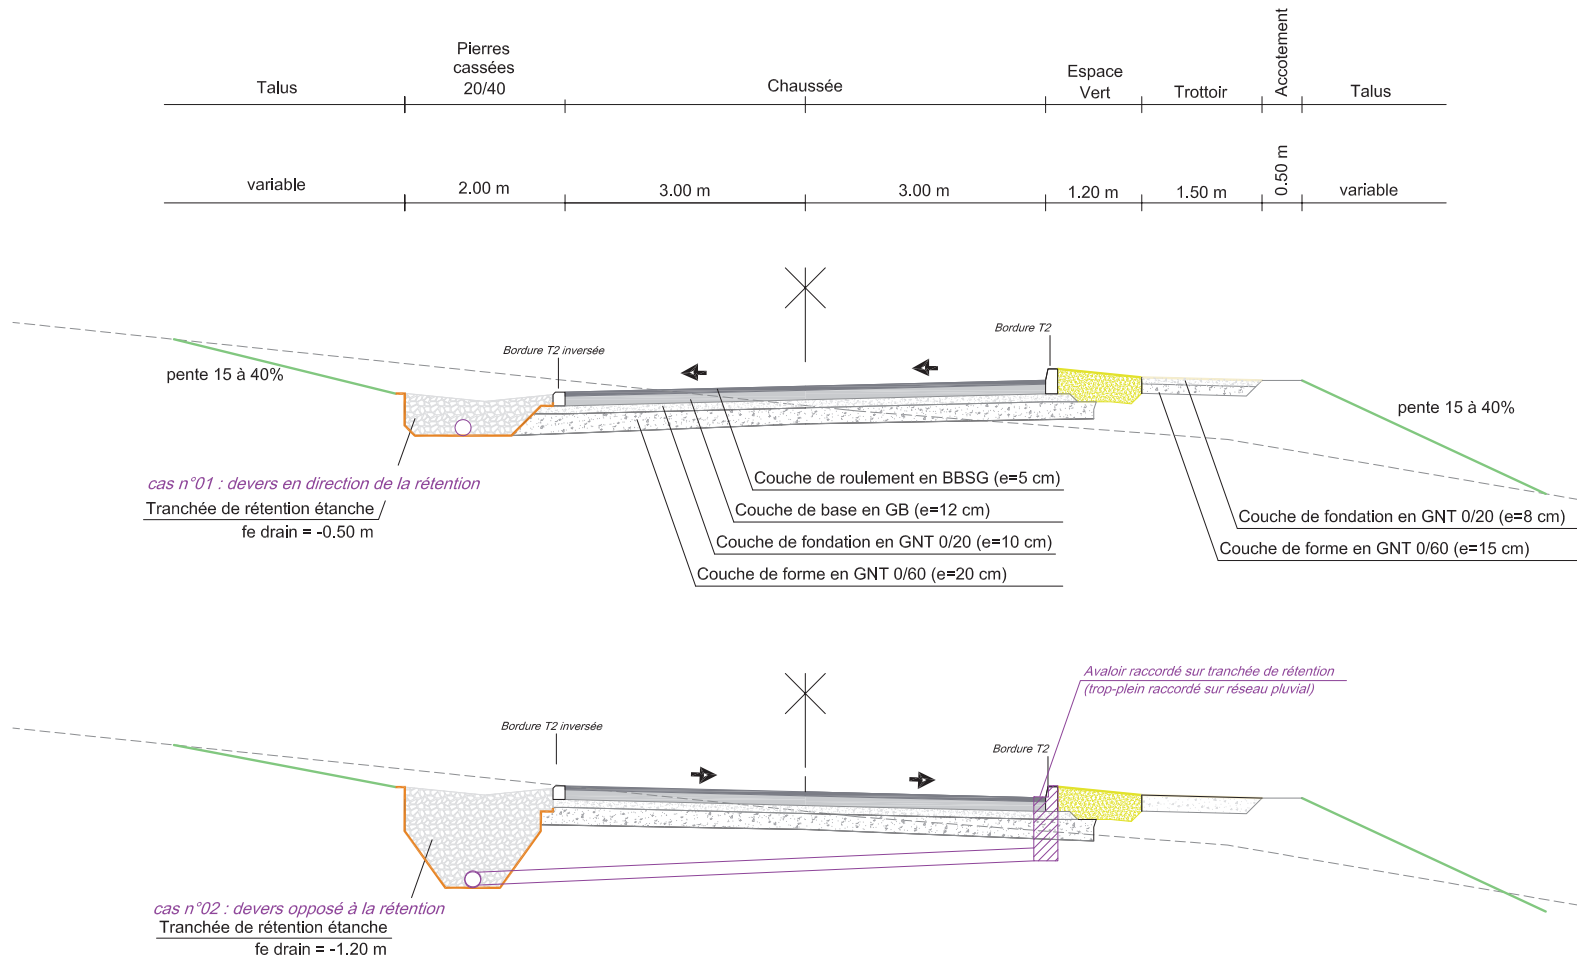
Talus

Pierres cassées 20/40

Chaussée

Espace Vert

Trottoir

Accotement

Talus

variable

2.00 m

3.00 m

3.00 m

1.20 m

1.50 m

0.50 m

variable

Bordure T2

Bordure T2 inversée

pente 15 à 40%

pente 15 à 40%

cas n°01 : devers en direction de la rétention

Tranchée de rétention étanche

fe drain = -0.50 m

Couche de roulement en BBSG (e=5 cm)

Couche de base en GB (e=12 cm)

Couche de fondation en GNT 0/20 (e=10 cm)

Couche de forme en GNT 0/60 (e=20 cm)

Couche de fondation en GNT 0/20 (e=8 cm)

Couche de forme en GNT 0/60 (e=15 cm)

Avaloir raccordé sur tranchée de rétention
(trop-plein raccordé sur réseau pluvial)

Bordure T2 inversée

Bordure T2

cas n°02 : devers opposé à la rétention

Tranchée de rétention étanche

fe drain = -1.20 m